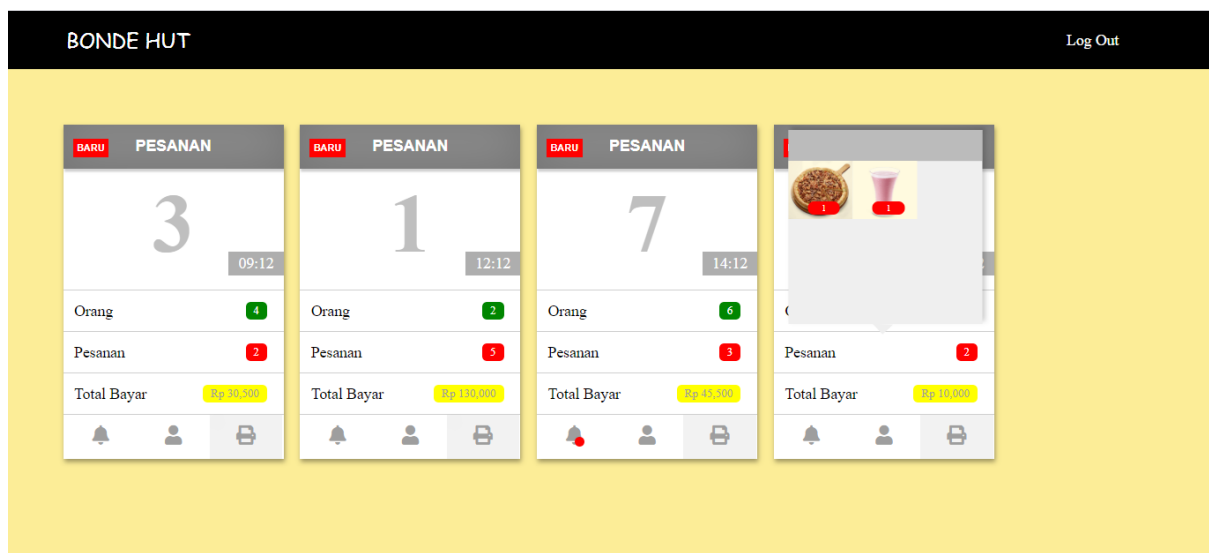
BONDE HUT

Log Out

BARU PESANAN

3

09:12

Orang 4

Pesanan 2

Total Bayar Rp 30,500

BARU PESANAN

1

12:12

Orang 2

Pesanan 5

Total Bayar Rp 130,000

BARU PESANAN

7

14:12

Orang 6

Pesanan 3

Total Bayar Rp 45,500

1 1

Pesanan 2

Total Bayar Rp 10,000